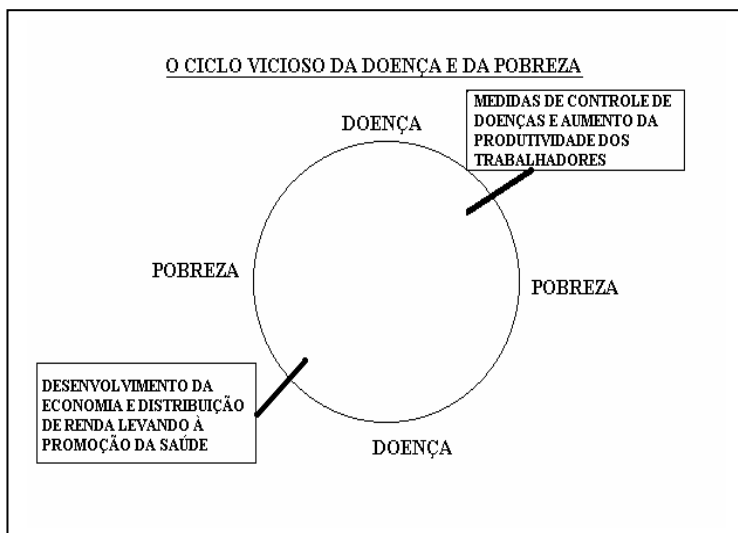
O CICLO VICIOSO DA DOENÇA E DA POBREZA

MEDIDAS DE CONTROLE DE DOENÇAS E AUMENTO DA PRODUTIVIDADE DOS TRABALHADORES

DOENÇA

POBREZA

POBREZA

DESENVOLVIMENTO DA ECONOMIA E DISTRIBUIÇÃO DE RENDA LEVANDO À PROMOÇÃO DA SAÚDE

DOENÇA